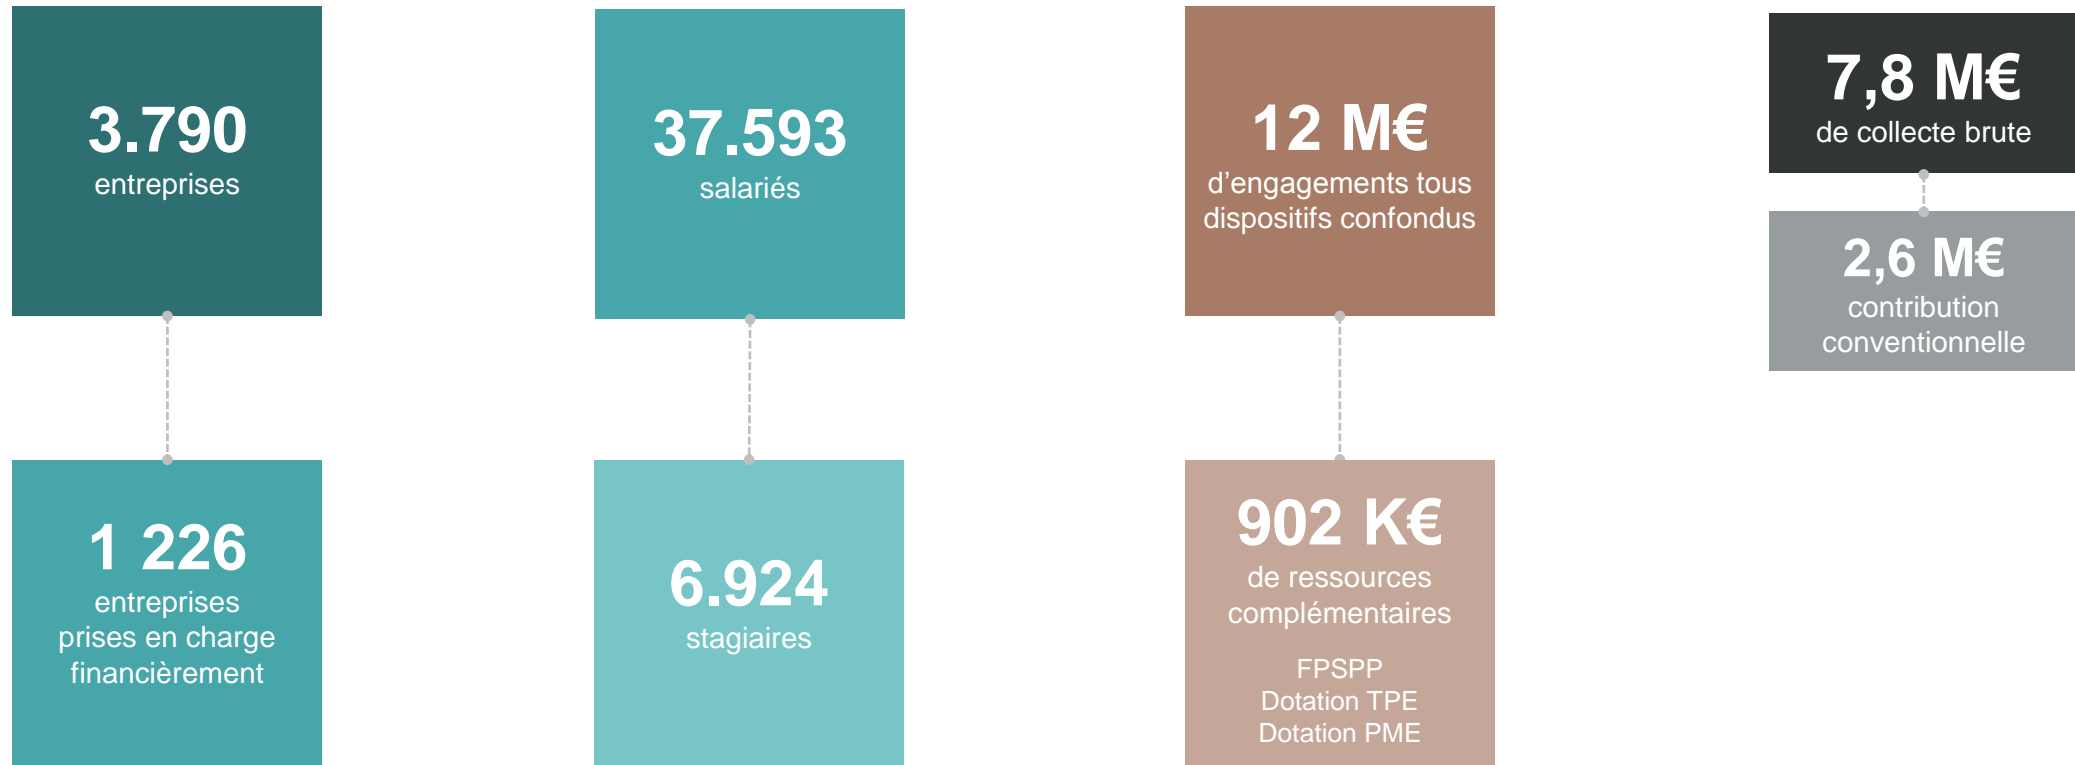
3.790
entreprises

1 226
entreprises prises en charge financièrement

37.593
salariés

6.924
stagiaires

12 M€
d’engagements tous dispositifs confondus

902 K€
de ressources complémentaires

FPSPP
Dotation TPE
Dotation PME

7,8 M€
de collecte brute

2,6 M€
contribution conventionnelle